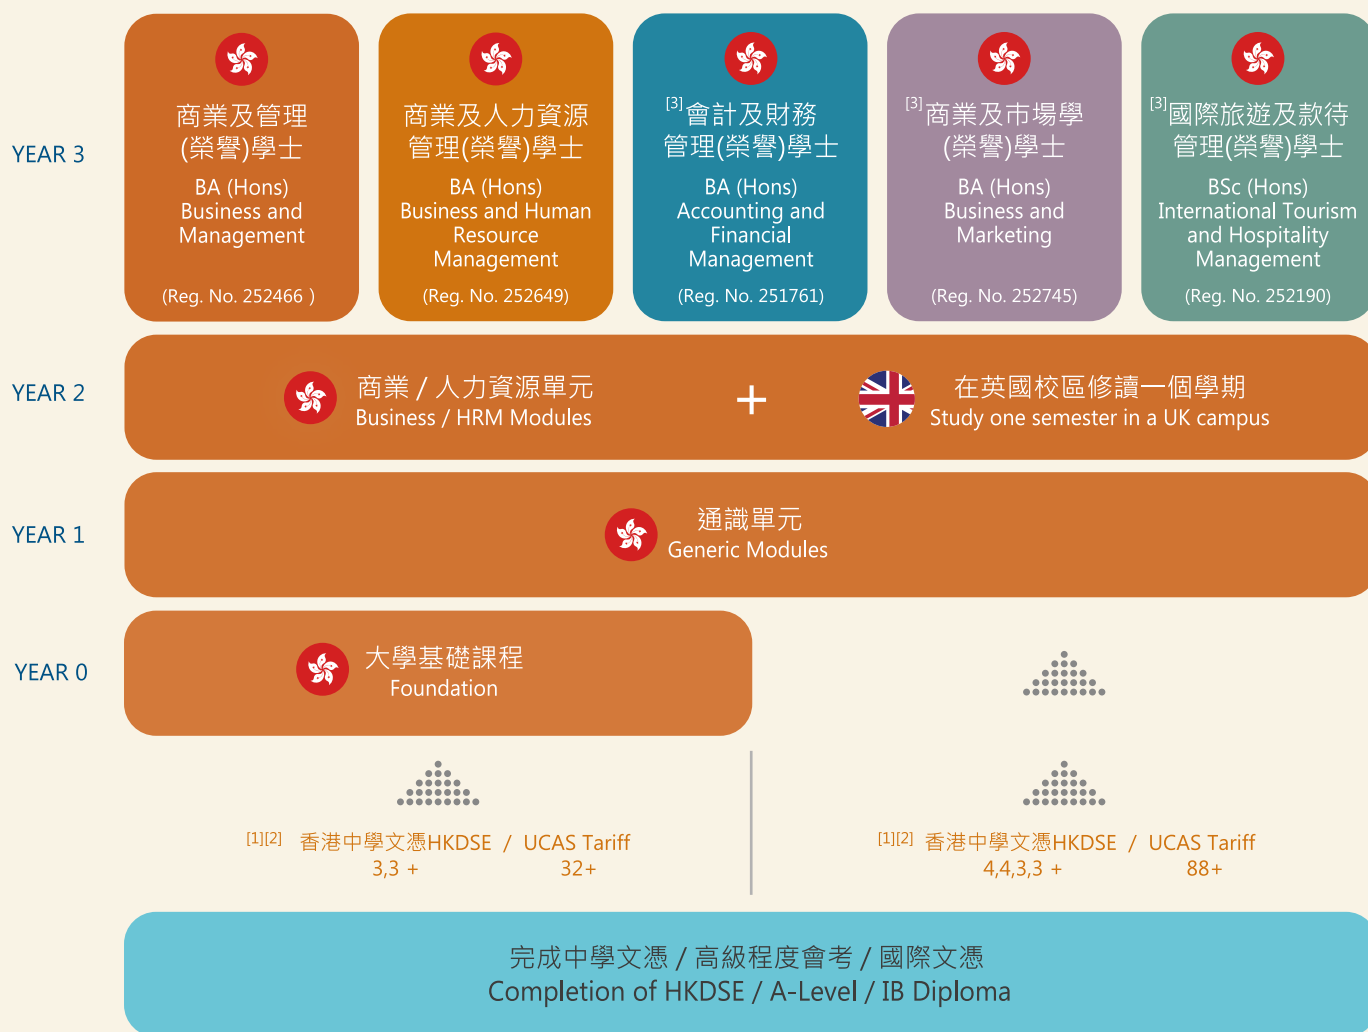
YEAR 3

商業及管理(榮譽)學士
BA (Hons) Business and Management
(Reg. No. 252466 )

商業及人力資源管理(榮譽)學士
BA (Hons) Business and Human Resource Management
(Reg. No. 252649)

[3]會計及財務管理(榮譽)學士
BA (Hons) Accounting and Financial Management
(Reg. No. 251761)

[3]商業及市場學(榮譽)學士
BA (Hons) Business and Marketing
(Reg. No. 252745)

[3]國際旅遊及款待管理(榮譽)學士
BSc (Hons) International Tourism and Hospitality Management
(Reg. No. 252190)

YEAR 2

商業 / 人力資源單元
Business / HRM Modules

+

在英國校區修讀一個學期
Study one semester in a UK campus

YEAR 1

通識單元
Generic Modules

YEAR 0

大學基礎課程
Foundation

[1][2] 香港中學文憑HKDSE / UCAS Tariff
3,3 + 32+

[1][2] 香港中學文憑HKDSE / UCAS Tariff
4,4,3,3 + 88+

完成中學文憑 / 高級程度會考 / 國際文憑
Completion of HKDSE / A-Level / IB Diploma